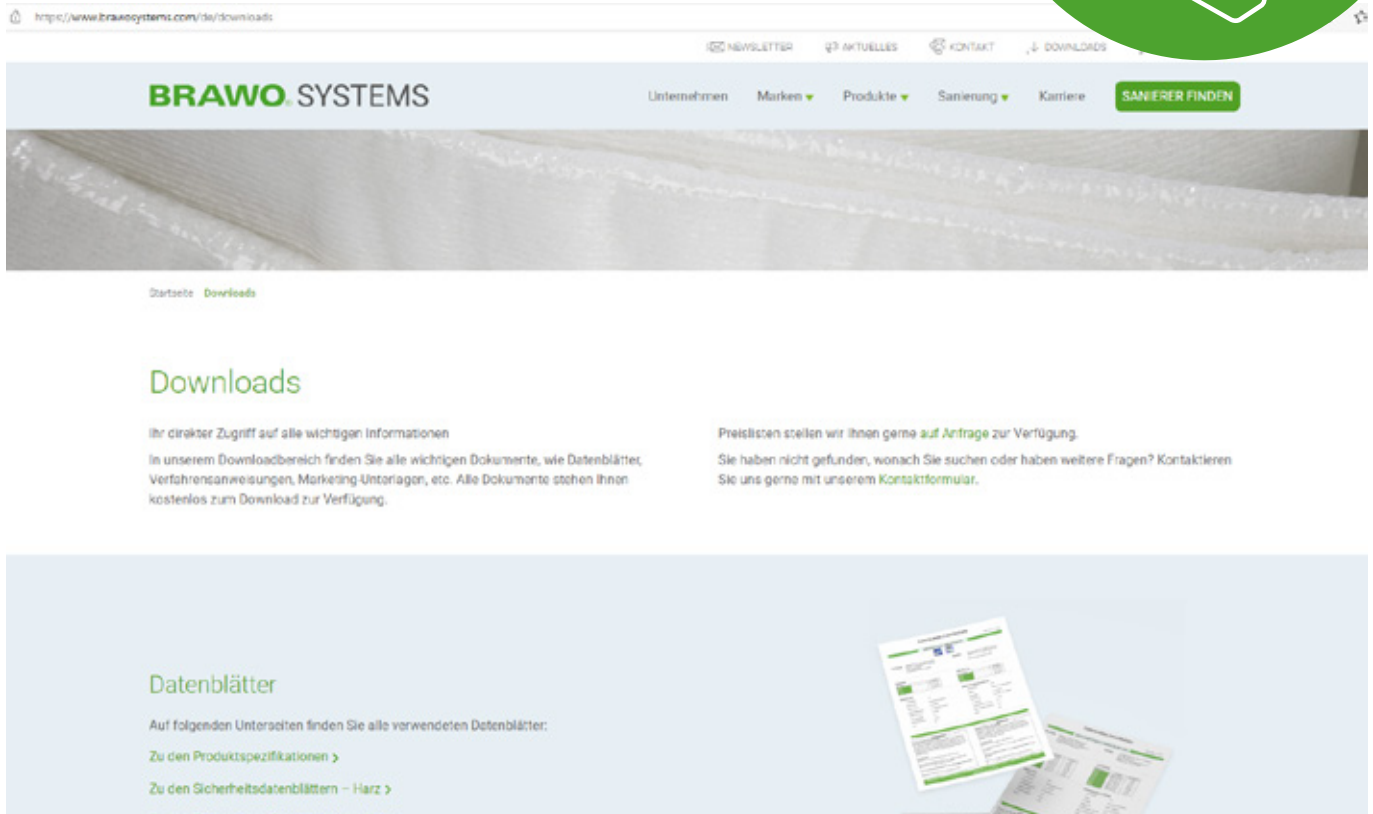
https://www.brawosystems.com/de/downloads

NEWSLETTER AKTUELLES KONTAKT DOWNLOADS

BRAWO SYSTEMS

Unternehmen Marken Produkte Sanierung Karriere SANIERER FINDEN

Startseite Downloads

Downloads

Ihr direkter Zugriff auf alle wichtigen Informationen

In unserem Downloadbereich finden Sie alle wichtigen Dokumente, wie Datenblätter, Verfahrensanweisungen, Marketing-Unterlagen, etc. Alle Dokumente stehen Ihnen kostenlos zum Download zur Verfügung.

Preislisten stellen wir Ihnen gerne auf Anfrage zur Verfügung.

Sie haben nicht gefunden, wonach Sie suchen oder haben weitere Fragen? Kontaktieren Sie uns gerne mit unserem Kontaktformular.

Datenblätter

Auf folgenden Unterseiten finden Sie alle verwendeten Datenblätter:

Zu den Produktspezifikationen >

Zu den Sicherheitsdatenblättern – Harz >